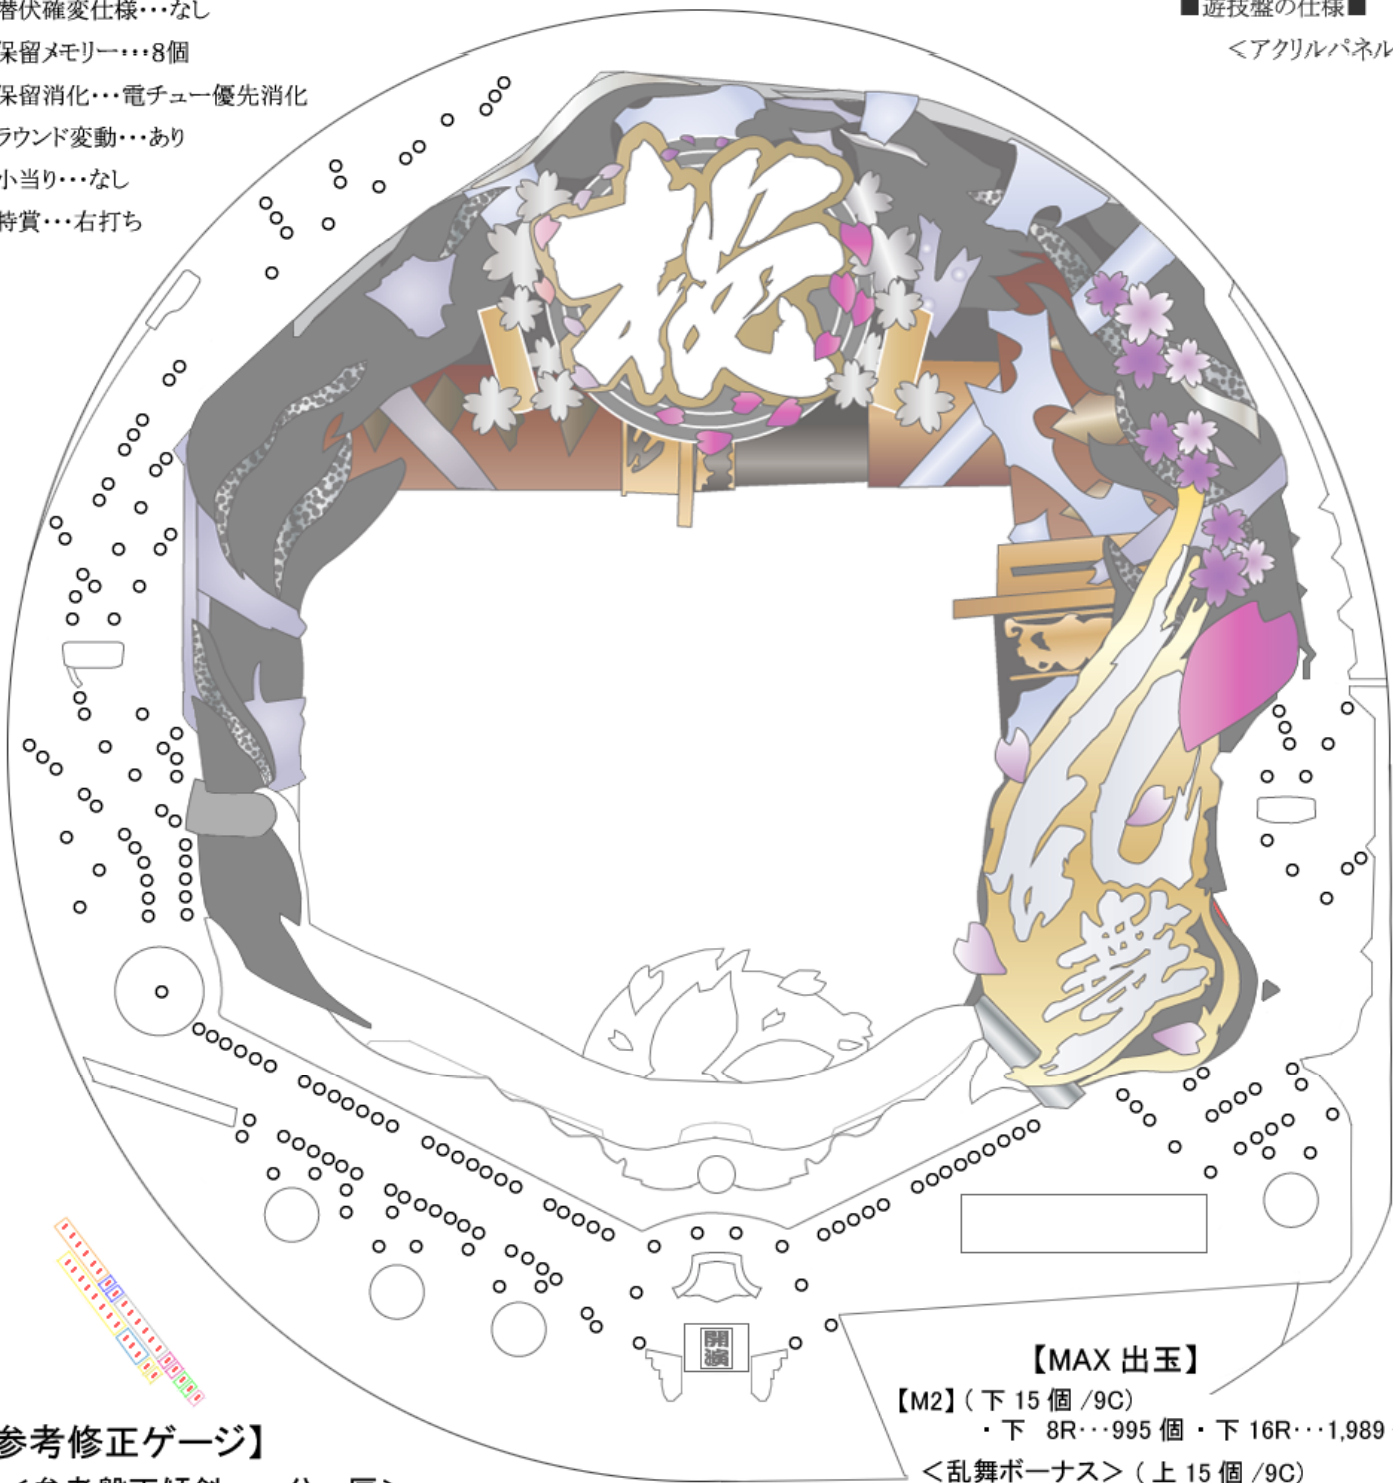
潜伏確変仕様・・・なし
保留メモリー・・・8個
保留消化・・・電チュー優先消化
ラウンド変動・・・あり
小当り・・・なし
特賞・・・右打ち

■遊技盤の仕様■
<アクリルパネル

桜

開演

【MAX 出玉】
【M2】(下 15 個 /9C)
・下 8R・・・995 個 ・下 16R・・・1,989
<乱舞ボーナス> (上 15 個 /9C)

参考修正ゲージ】
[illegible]